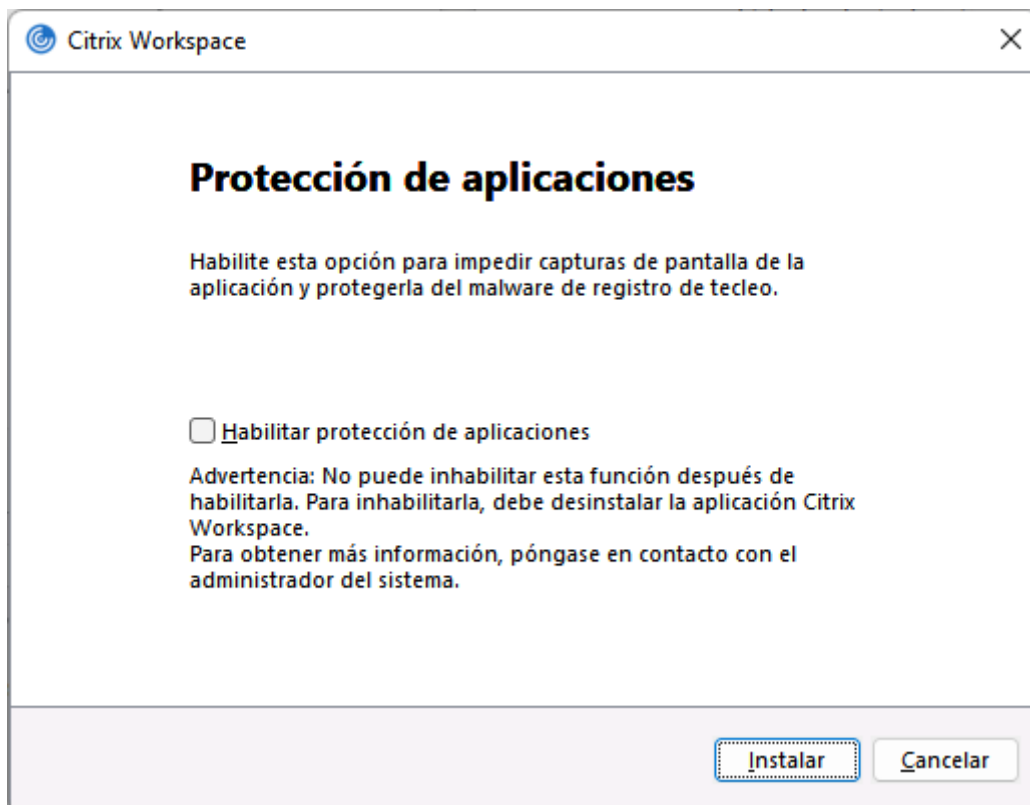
Citrix Workspace

×

Protección de aplicaciones

Habilite esta opción para impedir capturas de pantalla de la aplicación y protegerla del malware de registro de tecleo.

Habilitar protección de aplicaciones

Advertencia: No puede inhabilitar esta función después de habilitarla. Para inhabilitarla, debe desinstalar la aplicación Citrix Workspace.
Para obtener más información, póngase en contacto con el administrador del sistema.

Instalar

Cancelar